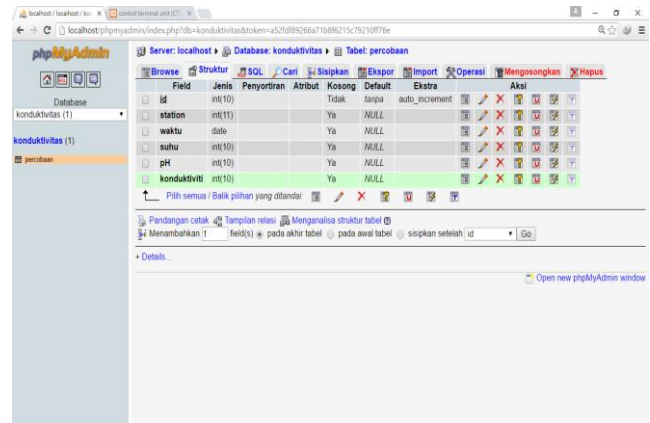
localhost / localhost / kon ×   control terminal unit (CT ×

localhost/phpmyadmin/index.php?db=konduktivitas&token=a52fd89266a71b8f6215c79210ff76e

phpMyAdmin

Database
konduktivitas (1)

konduktivitas (1)

percobaan

Server: localhost ▸ Database: konduktivitas ▸ Tabel: percobaan

Browse | Struktur | SQL | Cari | Sisipkan | Ekspor | Import | Operasi | Mengosongkan | Hapus

| | Field | Jenis | Penyortiran | Atribut | Kosong | Default | Ekstra | Aksi |
|---|---|---|---|---|---|---|---|---|
| | id | int(10) | | | Tidak | tanpa | auto_increment | |
| | station | int(11) | | | Ya | NULL | | |
| | waktu | date | | | Ya | NULL | | |
| | suhu | int(10) | | | Ya | NULL | | |
| | pH | int(10) | | | Ya | NULL | | |
| | konduktiviti | int(10) | | | Ya | NULL | | |

Pilih semua / Balik pilihan yang ditandai

Pandangan cetak  Tampilan relasi  Menganalisa struktur tabel

Menambahkan 1 field(s) pada akhir tabel pada awal tabel sisipkan setelah id Go

+ Details...

Open new phpMyAdmin window